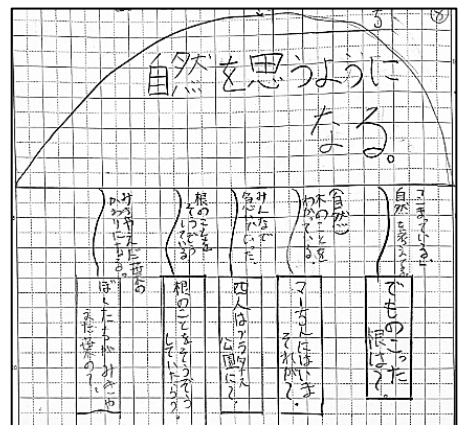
る ⑧

自然を思うように

なる。

(こまっている。自然の大切さ考え)

でものこった根は?。

(自然)(木のことをわかってる)

マー大しはいま それから?

(みんな急いでいた)

四人はサラダ菜入公園に?

(根のことをそうだんする)

根のことをそうだんしていたら?

(サラダ菜の声がひびきわたる)

ぼくたちがみきが未来の世界へ